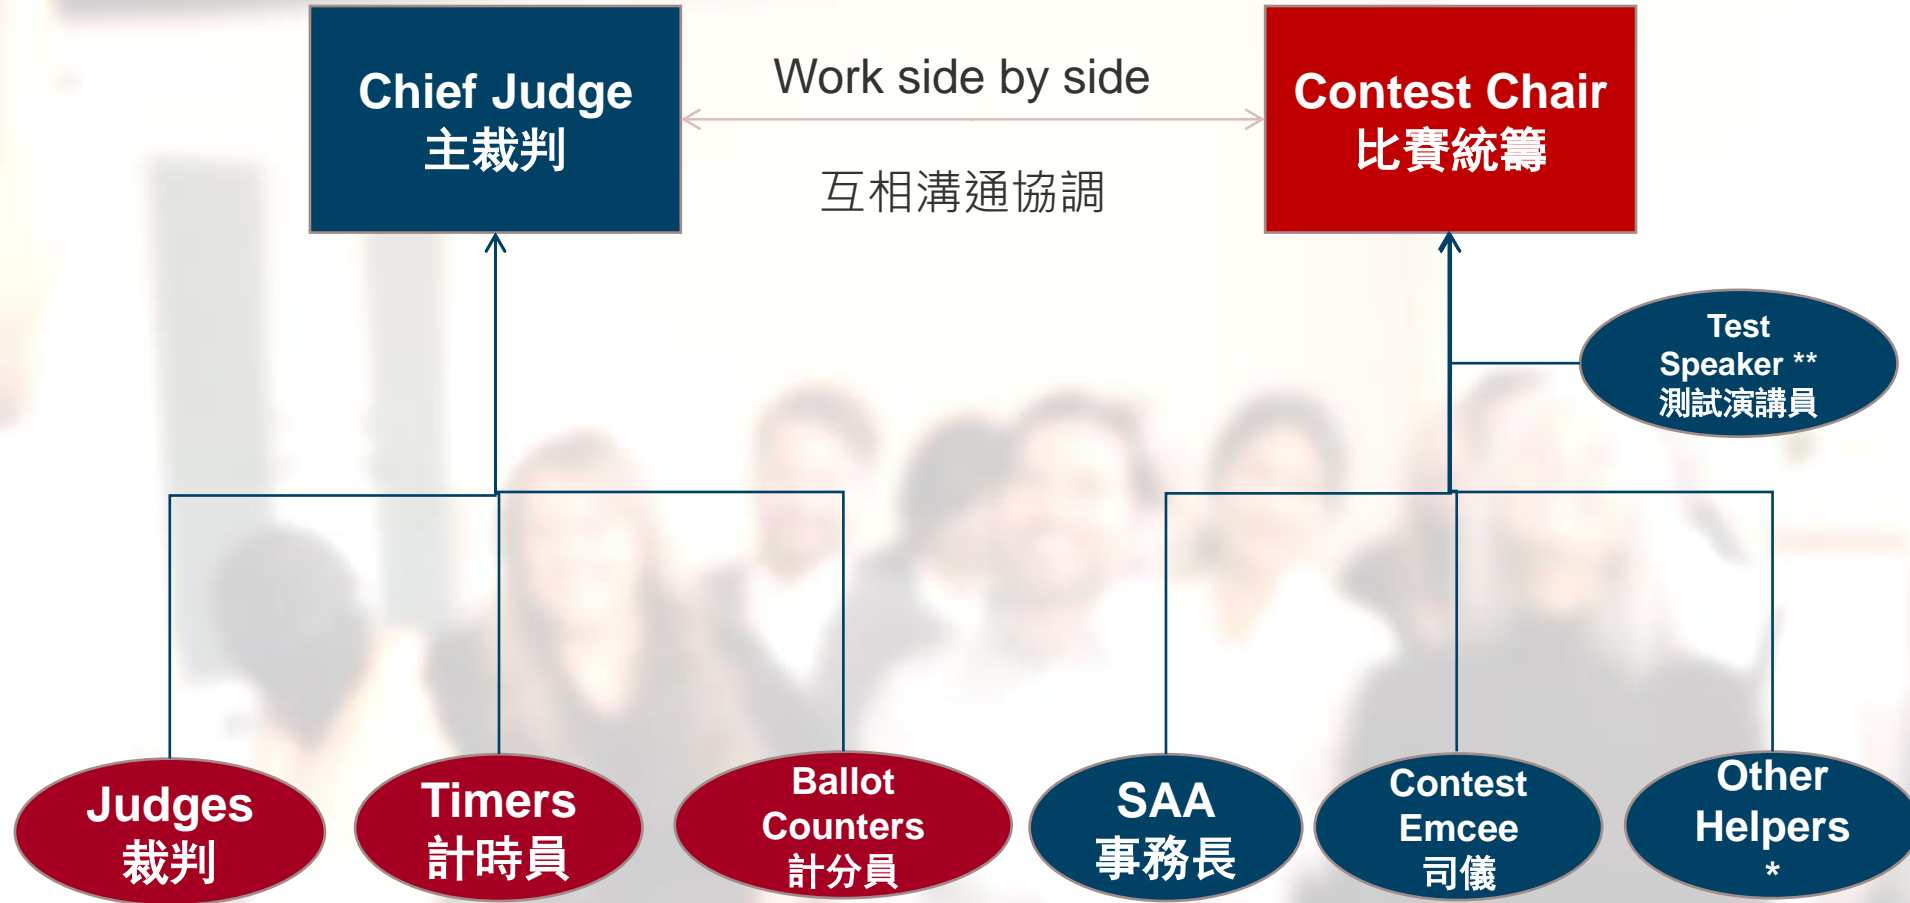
Chief Judge
主裁判

Work side by side

互相溝通協調

Contest Chair
比賽統籌

Test Speaker **
測試演講員

Judges
裁判

Timers
計時員

Ballot Counters
計分員

SAA
事務長

Contest Emcee
司儀

Other Helpers
*